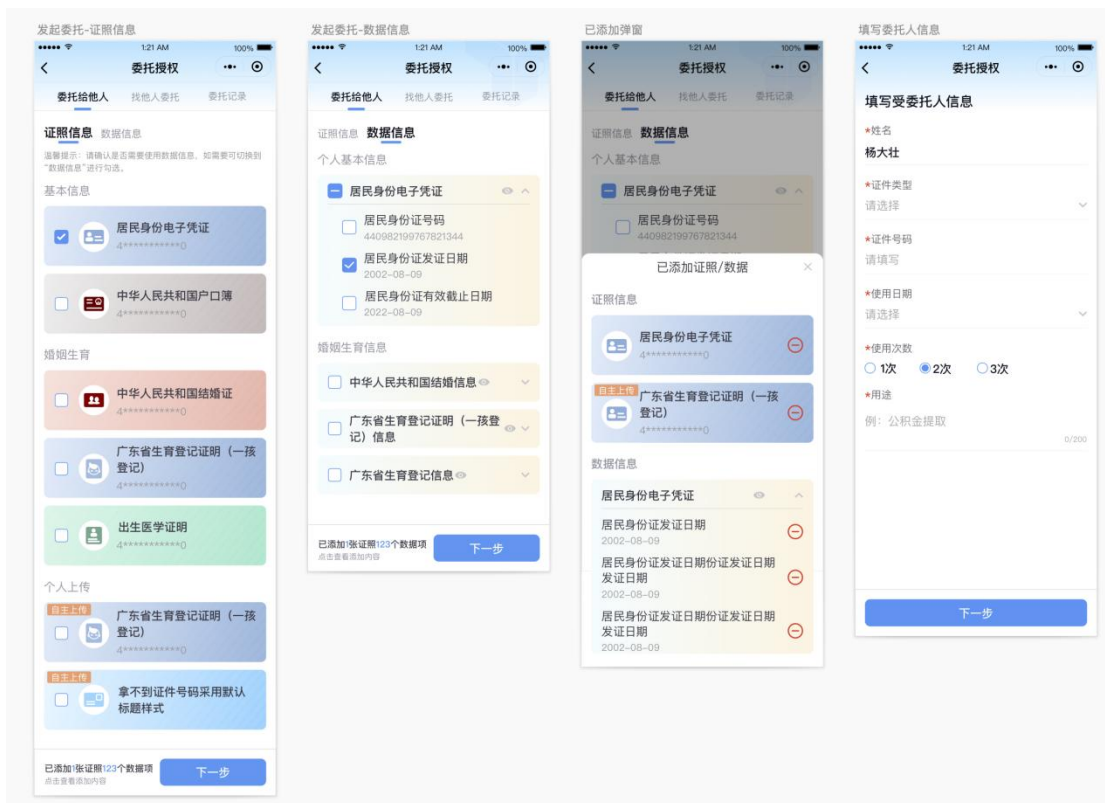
发起委托-证照信息

1:21 AM 100%

委托授权

委托给他人 找他人委托 委托记录

证照信息 数据信息

温馨提示：请确认是否需要使用数据信息，如需要可切换到"数据信息"进行勾选。

基本信息

居民身份电子凭证
4***********0

中华人民共和国户口簿
4***********0

婚姻生育

中华人民共和国结婚证
4***********0

广东省生育登记证明（一孩登记）
4***********0

出生医学证明
4***********0

个人上传

自主上传
广东省生育登记证明（一孩登记）
4***********0

自主上传
拿不到证件号码采用默认标题样式

已添加1张证照123个数据项
点击查看添加内容

下一步

发起委托-数据信息

1:21 AM 100%

委托授权

委托给他人 找他人委托 委托记录

证照信息 数据信息

个人基本信息

居民身份电子凭证

居民身份证号码
440982199767821344

居民身份证发证日期
2002-08-09

居民身份证有效截止日期
2022-08-09

婚姻生育信息

中华人民共和国结婚信息

广东省生育登记证明（一孩登记）信息

广东省生育登记信息

已添加1张证照123个数据项
点击查看添加内容

下一步

已添加弹窗

1:21 AM 100%

委托授权

委托给他人 找他人委托 委托记录

证照信息 数据信息

个人基本信息

居民身份电子凭证

居民身份证号码
440982199767821344

已添加证照/数据

证照信息

居民身份电子凭证
4***********0

自主上传
广东省生育登记证明（一孩登记）
4***********0

数据信息

居民身份电子凭证

居民身份证发证日期
2002-08-09

居民身份证发证日期份证发证日期发证日期
2002-08-09

居民身份证发证日期份证发证日期发证日期
2002-08-09

填写委托人信息

1:21 AM 100%

委托授权

填写受委托人信息

*姓名
杨大壮

*证件类型
请选择

*证件号码
请填写

*使用日期
请选择

*使用次数
1次 2次 3次

*用途
例：公积金提取
0/200

下一步